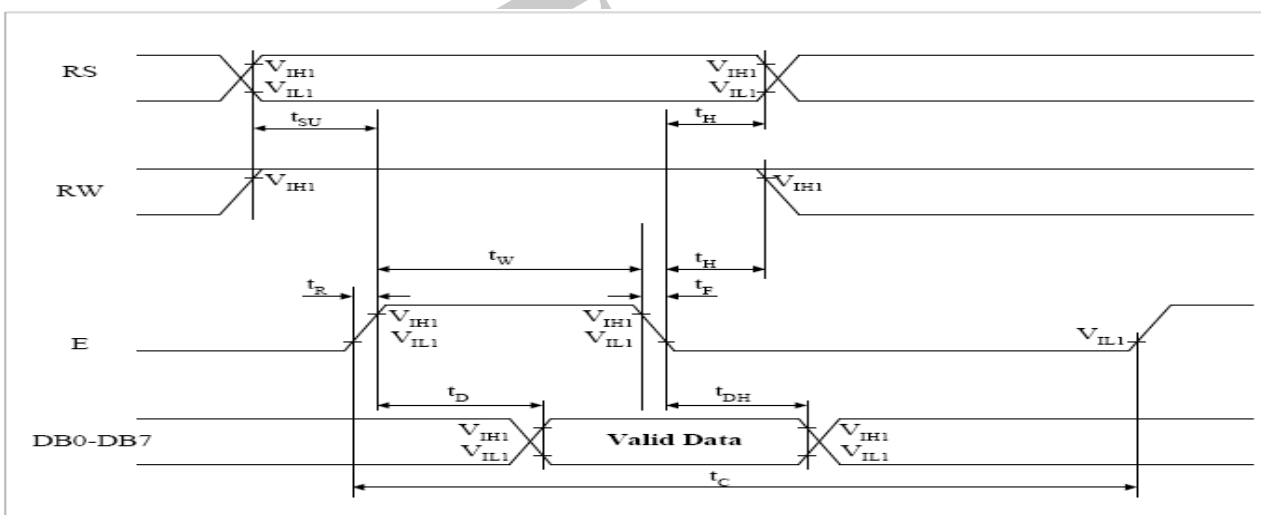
RS
$V_{IH1}$
$V_{IL1}$
$V_{IH1}$
$V_{IL1}$
$t_{SU}$
$t_H$
RW
$V_{IH1}$
$V_{IH1}$
$t_W$
$t_H$
$t_R$
$t_F$
E
$V_{IH1}$
$V_{IL1}$
$V_{IH1}$
$V_{IL1}$
$V_{IL1}$
$t_D$
$t_{DH}$
DB0-DB7
$V_{IH1}$
$V_{IL1}$
Valid Data
$V_{IH1}$
$V_{IL1}$
$t_C$